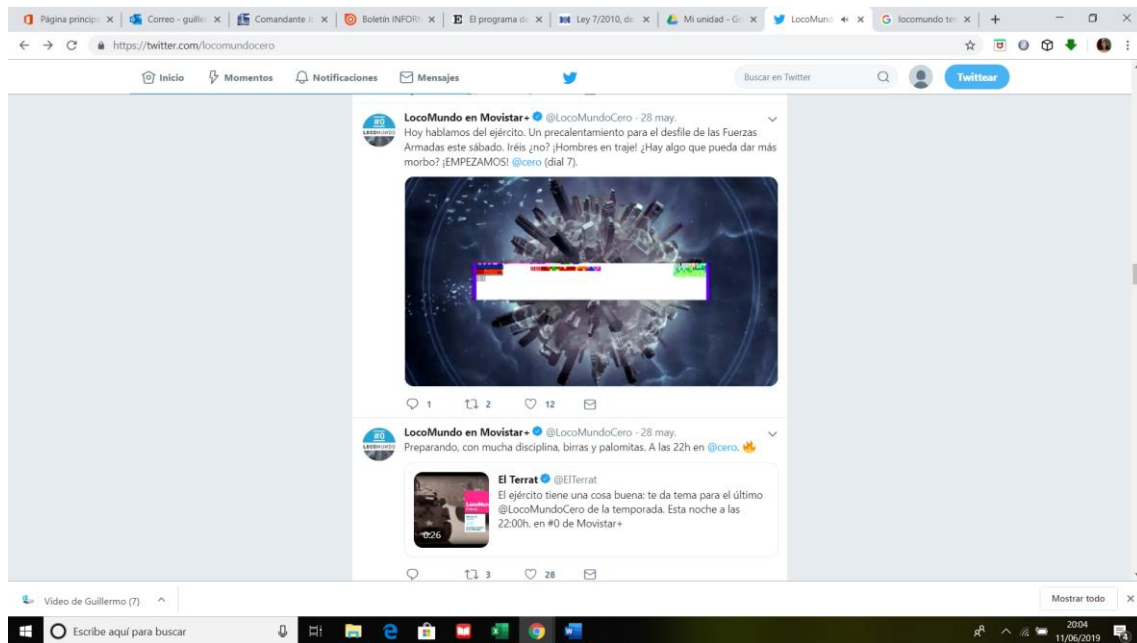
Página principal × | Correo - guiller × | Comandante × | Boletín INFOR × | El programa de × | Ley 7/2010, de × | Mi unidad - Go × | LocoMundo × | locomundo te × | +

https://twitter.com/locomundocero

Inicio Momentos Notificaciones Mensajes Buscar en Twitter Twittear

LocoMundo en Movistar+ @LocoMundoCero · 28 may.
Hoy hablamos del ejército. Un precalentamiento para el desfile de las Fuerzas Armadas este sábado. Iréis ¿no? ¡Hombres en traje! ¿Hay algo que pueda dar más morbo? ¡EMPEZAMOS! @cero (dial 7).

1 2 12

LocoMundo en Movistar+ @LocoMundoCero · 28 may.
Preparando, con mucha disciplina, birras y palomitas. A las 22h en @cero.

El Terrat @ElTerrat
El ejército tiene una cosa buena: te da tema para el último @LocoMundoCero de la temporada. Esta noche a las 22:00h. en #0 de Movistar+

0:26

3 28

Vídeo de Guillermo (7) Mostrar todo

Escribe aquí para buscar 20:04 11/06/2019